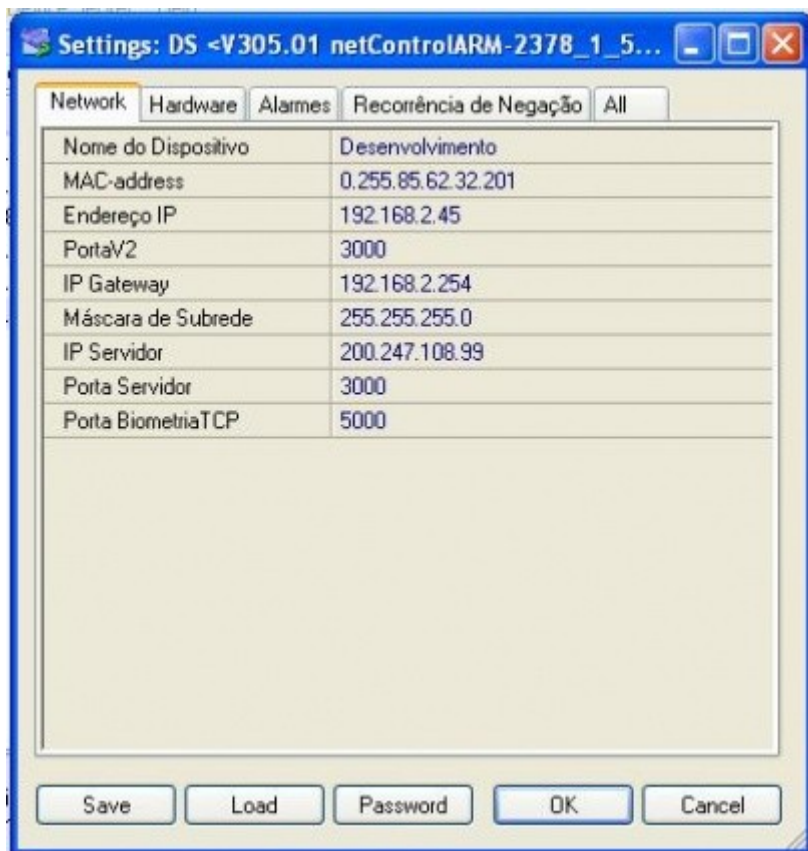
Settings: DS <V305.01 netControlARM-2378_1_5...

Network | Hardware | Alarmes | Recorrência de Negação | All

| | |
|---|---|
| Nome do Dispositivo | Desenvolvimento |
| MAC-address | 0.255.85.62.32.201 |
| Endereço IP | 192.168.2.45 |
| PortaV2 | 3000 |
| IP Gateway | 192.168.2.254 |
| Máscara de Subrede | 255.255.255.0 |
| IP Servidor | 200.247.108.99 |
| Porta Servidor | 3000 |
| Porta BiometriaTCP | 5000 |

Save | Load | Password | OK | Cancel